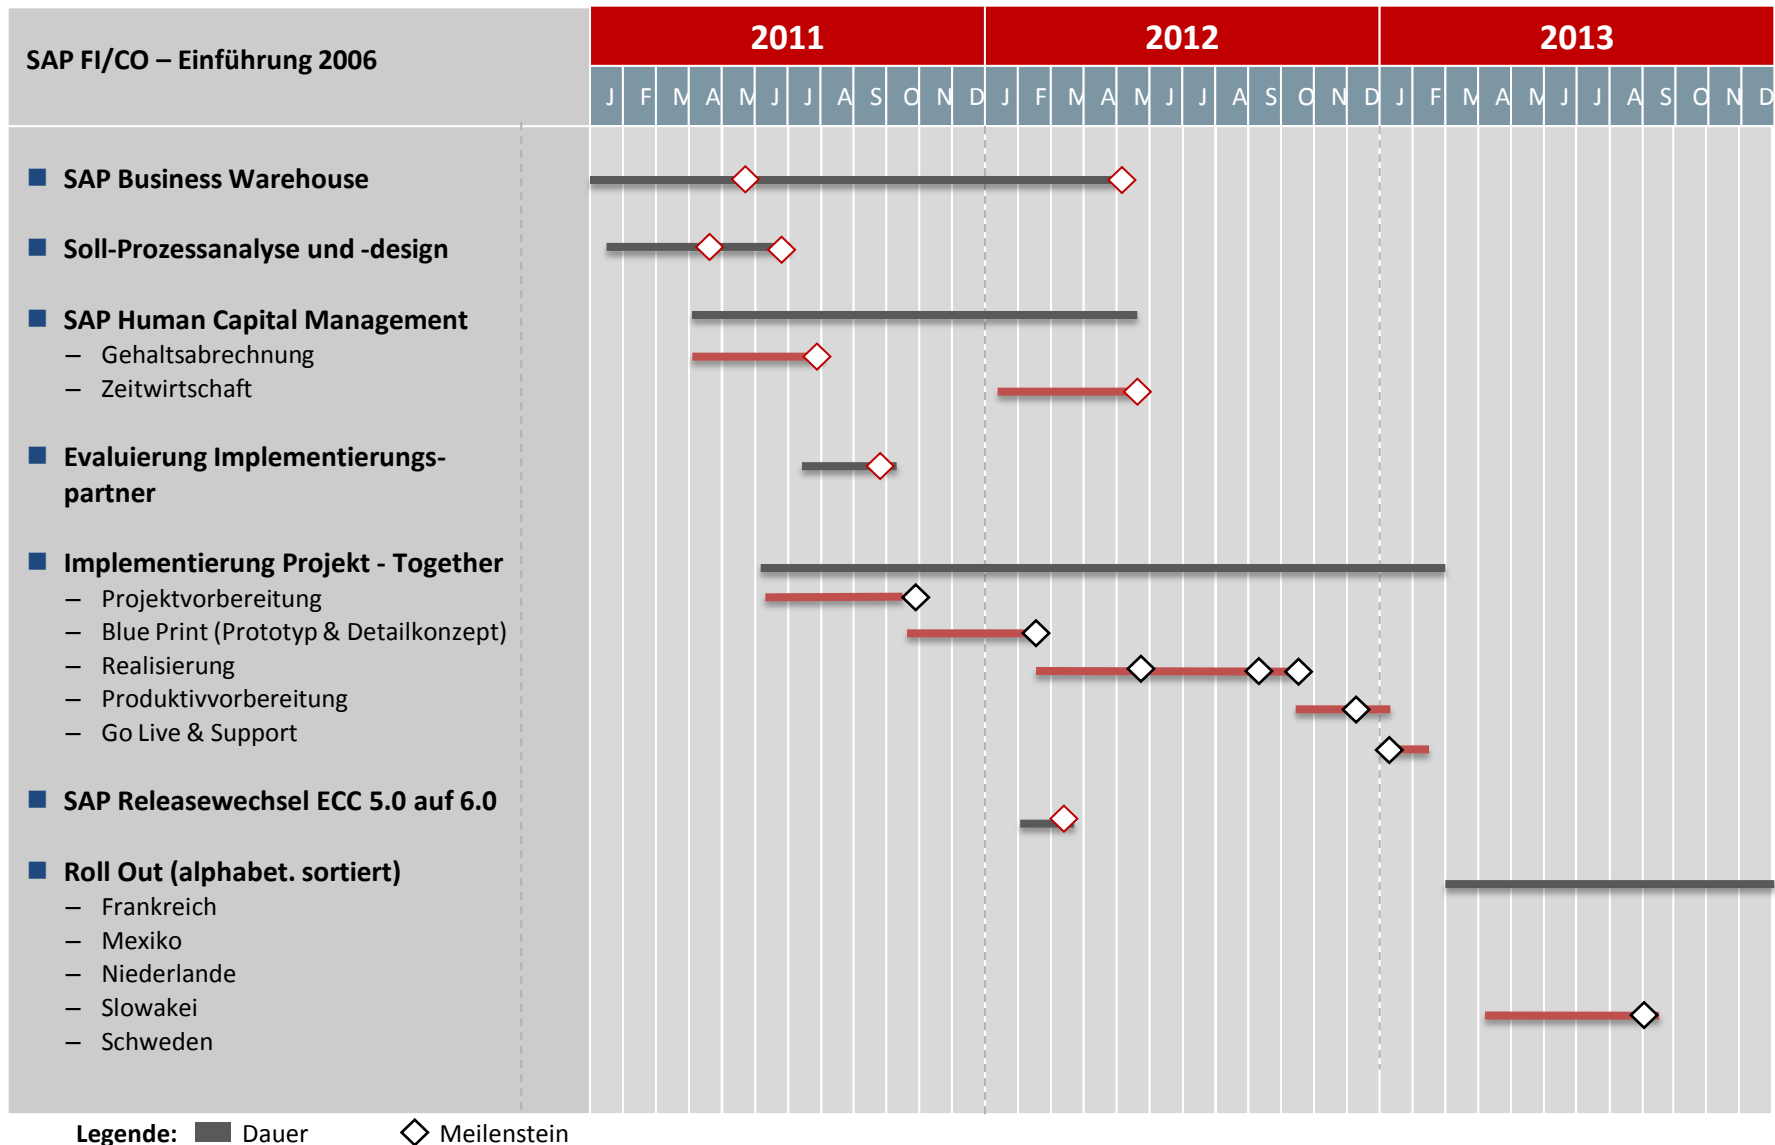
SAP FI/CO – Einführung 2006

| 2011 | 2012 | 2013 |
|---|---|---|
| J F M A M J J A S O N D | J F M A M J J A S O N D | J F M A M J J A S O N D |

■ SAP Business Warehouse

■ Soll-Prozessanalyse und -design

■ SAP Human Capital Management
– Gehaltsabrechnung
– Zeitwirtschaft

■ Evaluierung Implementierungspartner

■ Implementierung Projekt - Together
– Projektvorbereitung
– Blue Print (Prototyp & Detailkonzept)
– Realisierung
– Produktivvorbereitung
– Go Live & Support

■ SAP Releasewechsel ECC 5.0 auf 6.0

■ Roll Out (alphabet. sortiert)
– Frankreich
– Mexiko
– Niederlande
– Slowakei
– Schweden

Legende: Dauer Meilenstein